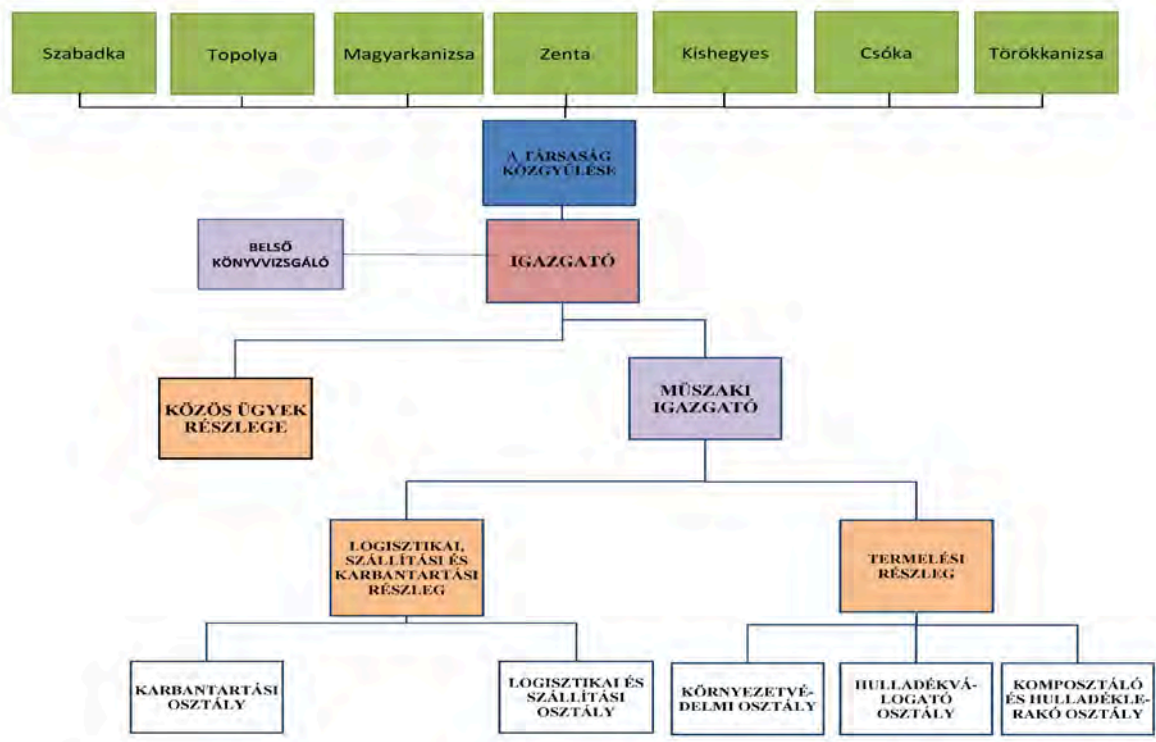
Szabadka

Topolya

Magyarkanizsa

Zenta

Kishegyes

Csóka

Törökkanizsa

A TÁRSASÁG KÖZGYŰLÉSE

BELSŐ KÖNYVVIZSGÁLÓ

IGAZGATÓ

KÖZÖS ÜGYEK RÉSZLEGE

MŰSZAKI IGAZGATÓ

LOGISZTIKAI, SZÁLLÍTÁSI ÉS KARBANTARTÁSI RÉSZLEG

TERMELÉSI RÉSZLEG

KARBANTARTÁSI OSZTÁLY

LOGISZTIKAI ÉS SZÁLLÍTÁSI OSZTÁLY

KÖRNYEZETVÉDELMI OSZTÁLY

HULLADÉKVÁLOGATÓ OSZTÁLY

KOMPOSZTÁLÓ ÉS HULLADÉKLERAKÓ OSZTÁLY